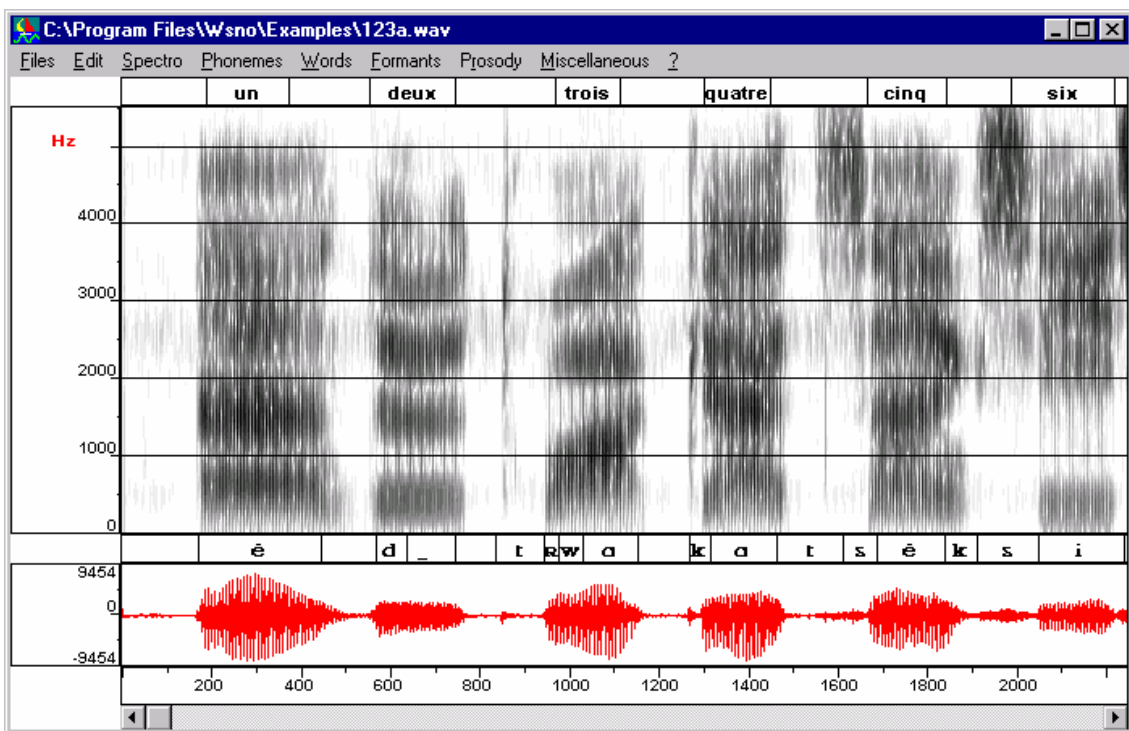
C:\Program Files\Wsno\Examples\123a.wav

Files Edit Spectro Phonemes Words Formants Prosody Miscellaneous ?

un deux trois quatre cinq six

Hz

4000
3000
2000
1000
0

ẽ d _ t ʀw ɑ k ɑ t s ẽ k s i

9454
0
-9454

200 400 600 800 1000 1200 1400 1600 1800 2000